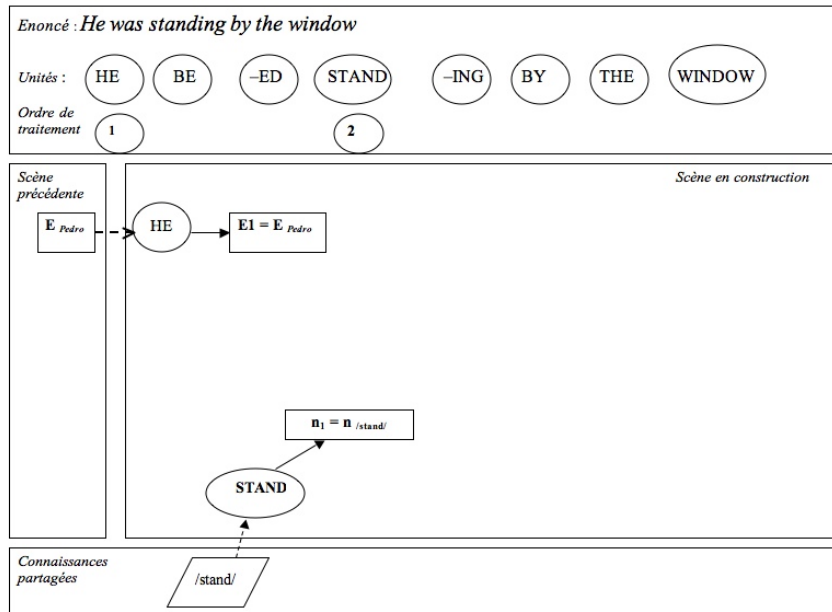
Enoncé : He was standing by the window

Unités : HE BE –ED STAND –ING BY THE WINDOW

Ordre de traitement 1 2

Scène précédente

$E_{Pedro}$

Scène en construction

HE

$E1 = E_{Pedro}$

$n_1 = n_{/stand/}$

STAND

Connaissances partagées

/stand/